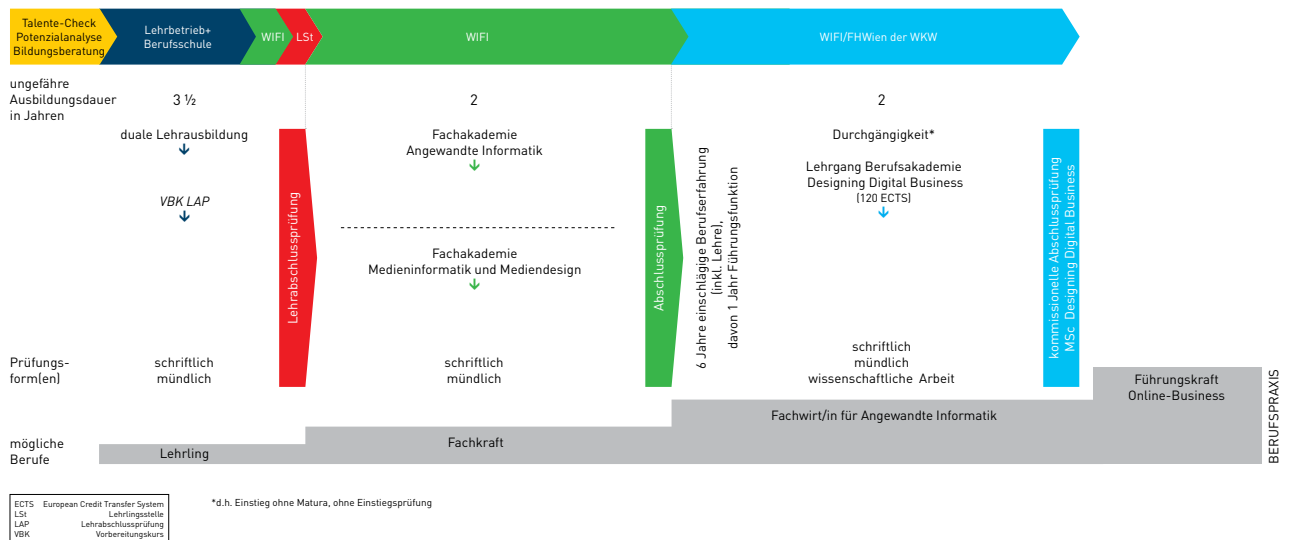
Talente-Check Potenzialanalyse Bildungsberatung

Lehrbetrieb+ Berufsschule

WIFI

LSt

WIFI

WIFI/FHWien der WKW

ungefähre Ausbildungsdauer in Jahren

3 ½

2

2

duale Lehrausbildung

VBK LAP

Lehrabschlussprüfung

Fachakademie Angewandte Informatik

Fachakademie Medieninformatik und Mediendesign

Abschlussprüfung

6 Jahre einschlägige Berufserfahrung (inkl. Lehre), davon 1 Jahr Führungsfunktion

Durchgängigkeit*

Lehrgang Berufsakademie Designing Digital Business (120 ECTS)

kommissionelle Abschlussprüfung MSc Designing Digital Business

Prüfungs-form(en)

schriftlich mündlich

schriftlich mündlich

schriftlich mündlich wissenschaftliche Arbeit

Führungskraft Online-Business

BERUFSPRAXIS

Fachwirt/in für Angewandte Informatik

mögliche Berufe

Lehrling

Fachkraft

| | |
|---|---|
| ECTS | European Credit Transfer System |
| LSt | Lehrlingsstelle |
| LAP | Lehrabschlussprüfung |
| VBK | Vorbereitungskurs |

*d.h. Einstieg ohne Matura, ohne Einstiegsprüfung